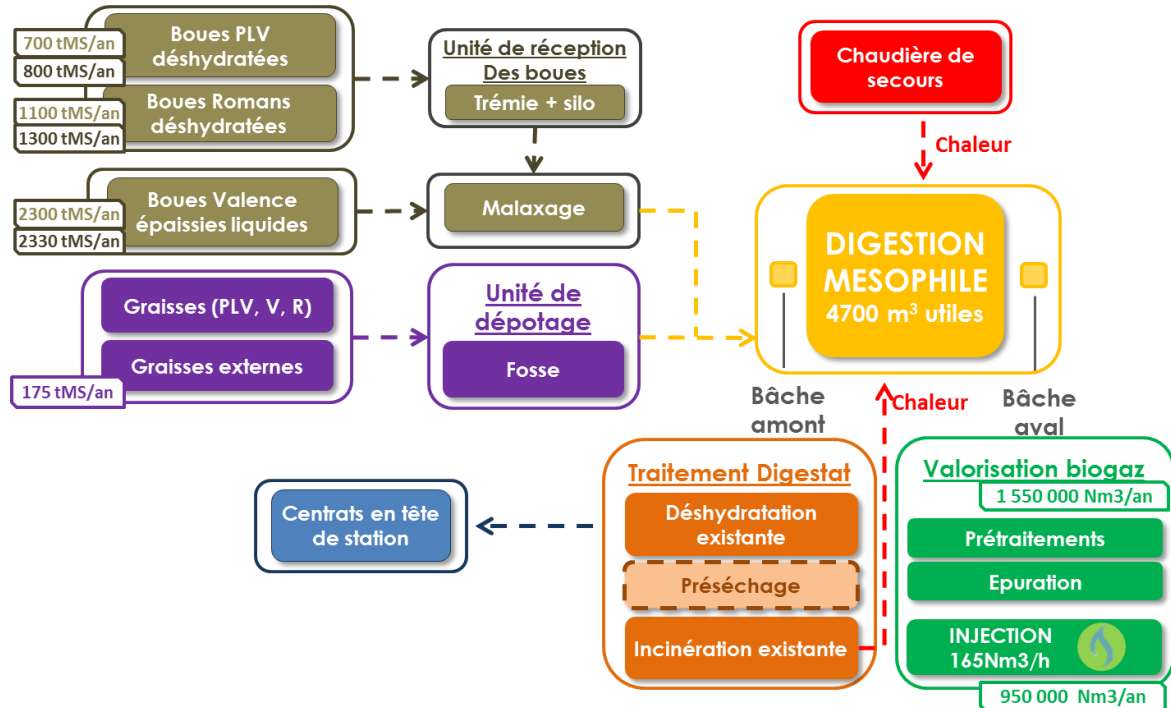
700 tMS/an
800 tMS/an
Boues PLV déshydratées

1100 tMS/an
1300 tMS/an
Boues Romans déshydratées

Unité de réception Des boues
Trémie + silo

Chaudière de secours

Chaleur

2300 tMS/an
2330 tMS/an
Boues Valence épaissies liquides

Malaxage

DIGESTION MESOPHILE
4700 m³ utiles

Graisses (PLV, V, R)
Graisses externes
175 tMS/an

Unité de dépotage
Fosse

Bâche amont

Chaleur

Bâche aval

Centrats en tête de station

Traitement Digestat
Déshydratation existante
Préséchage
Incinération existante

Valorisation biogaz
1 550 000 Nm3/an
Prétraitements
Epuration
INJECTION 165Nm3/h
950 000 Nm3/an